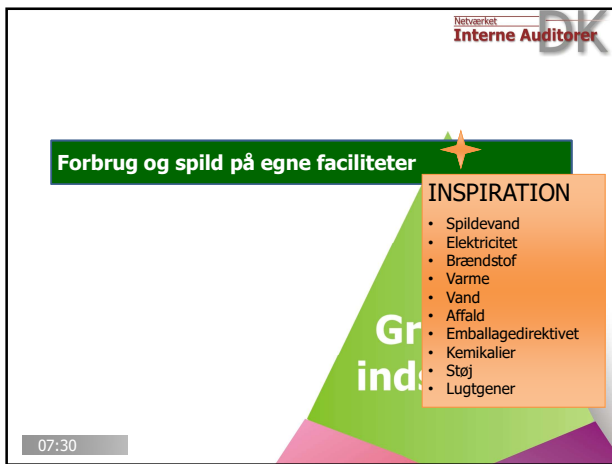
Netværket
Interne Auditorer
DK

Forbrug og spild på egne faciliteter

INSPIRATION
- Spildevand
- Elektricitet
- Brændstof
- Varme
- Vand
- Affald
- Emballagedirektivet
- Kemikalier
- Støj
- Lugtgener

Gr
inds

07:30